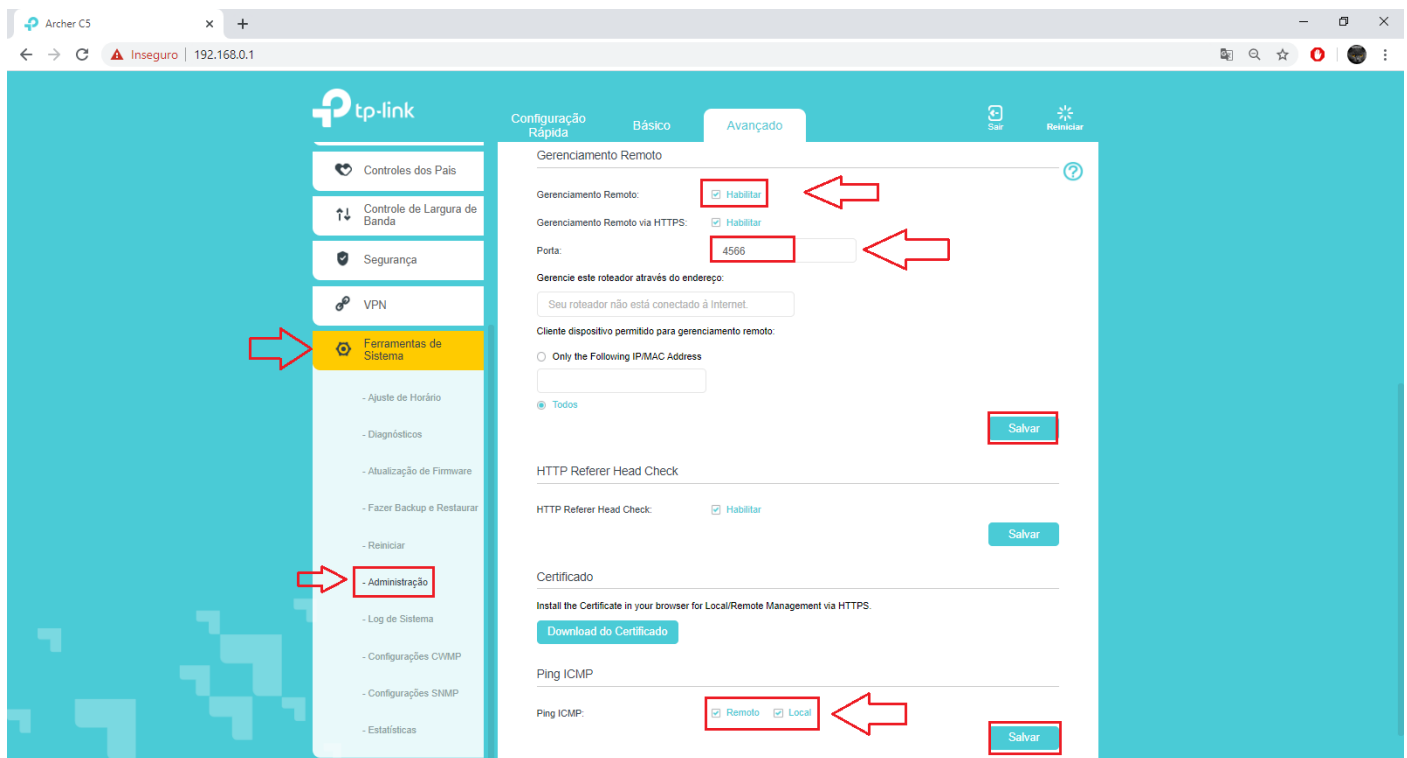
Archer C5
Inseguro | 192.168.0.1

tp-link
Configuração Rápida
Básico
Avançado
Sair
Reiniciar

Controles dos Pais
Controle de Largura de Banda
Segurança
VPN
Ferramentas de Sistema
- Ajuste de Horário
- Diagnósticos
- Atualização de Firmware
- Fazer Backup e Restaurar
- Reiniciar
- Administração
- Log de Sistema
- Configurações CWMP
- Configurações SNMP
- Estatísticas

Gerenciamento Remoto
Gerenciamento Remoto: Habilitar
Gerenciamento Remoto via HTTPS: Habilitar
Porta: 4566
Gerencie este roteador através do endereço:
Seu roteador não está conectado à Internet.
Cliente dispositivo permitido para gerenciamento remoto:
Only the Following IP/MAC Address
Todos
Salvar

HTTP Referer Head Check
HTTP Referer Head Check: Habilitar
Salvar

Certificado
Install the Certificate in your browser for Local/Remote Management via HTTPS.
Download do Certificado

Ping ICMP
Ping ICMP: Remoto Local
Salvar